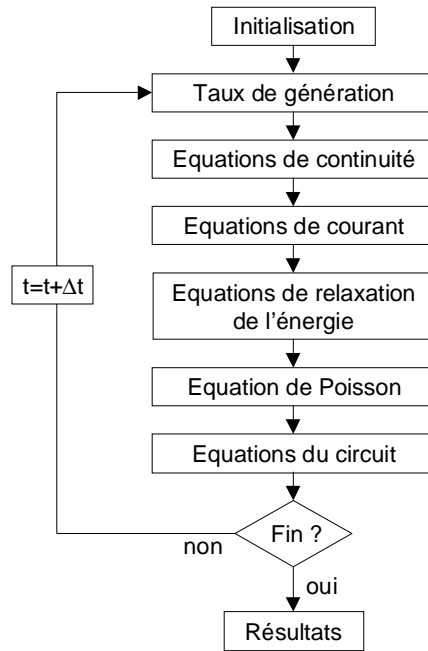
Initialisation

Taux de génération

Equations de continuité

Equations de courant

Equations de relaxation de l'énergie

Equation de Poisson

Equations du circuit

Fin ?

non

oui

Résultats

$t=t+\Delta t$